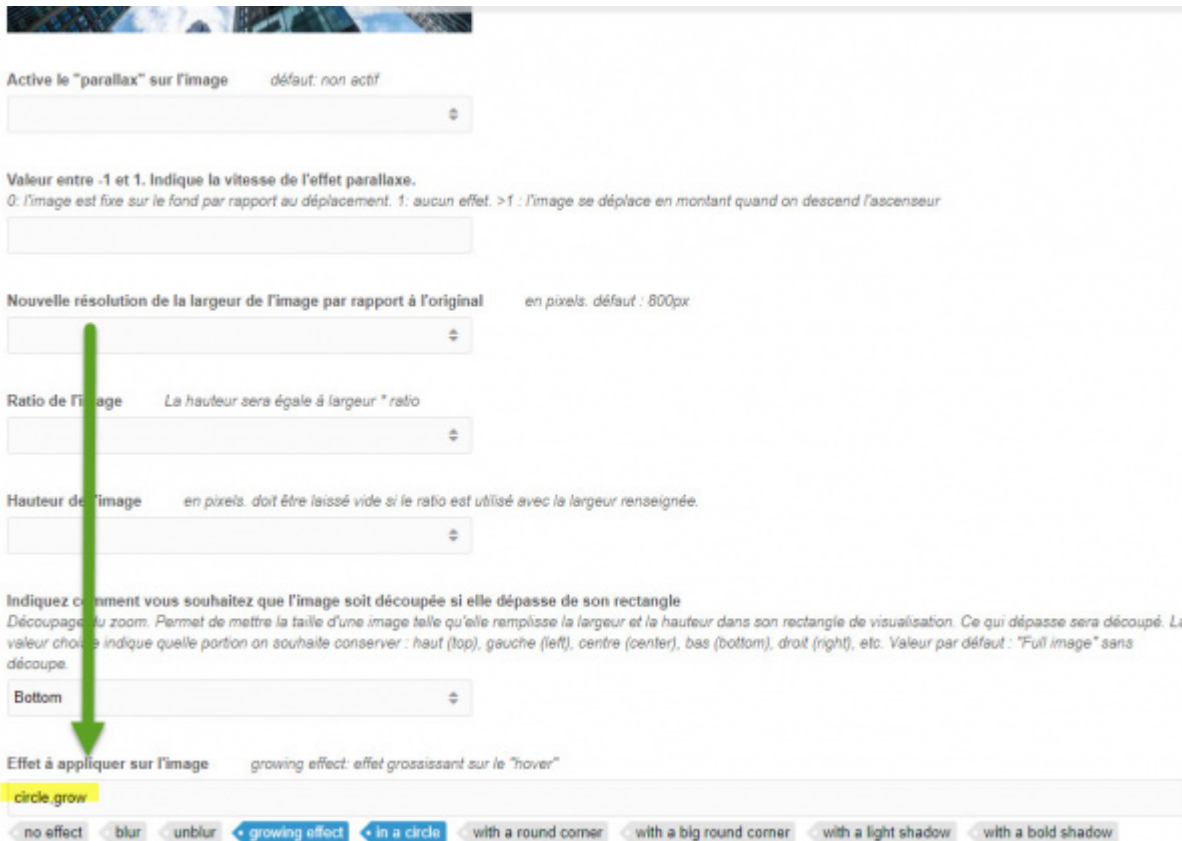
Active le "parallax" sur l'image défaut: non actif

Valeur entre -1 et 1. Indique la vitesse de l'effet parallaxe.
0: l'image est fixe sur le fond par rapport au déplacement. 1: aucun effet. >1 : l'image se déplace en montant quand on descend l'ascenseur

Nouvelle résolution de la largeur de l'image par rapport à l'original en pixels. défaut : 800px

Ratio de l'i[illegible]age La hauteur sera égale à largeur * ratio

Hauteur de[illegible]'image en pixels. doit être laissé vide si le ratio est utilisé avec la largeur renseignée.

Indiquez c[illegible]mment vous souhaitez que l'image soit découpée si elle dépasse de son rectangle
Découpage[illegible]u zoom. Permet de mettre la taille d'une image telle qu'elle remplisse la largeur et la hauteur dans son rectangle de visualisation. Ce qui dépasse sera découpé. La valeur choi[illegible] indique quelle portion on souhaite conserver : haut (top), gauche (left), centre (center), bas (bottom), droit (right), etc. Valeur par défaut : "Full image" sans découpe.

Bottom

Effet à appliquer sur l'image growing effect: effet grossissant sur le "hover"

circle.grow

no effect blur unblur • growing effect • in a circle with a round corner with a big round corner with a light shadow with a bold shadow